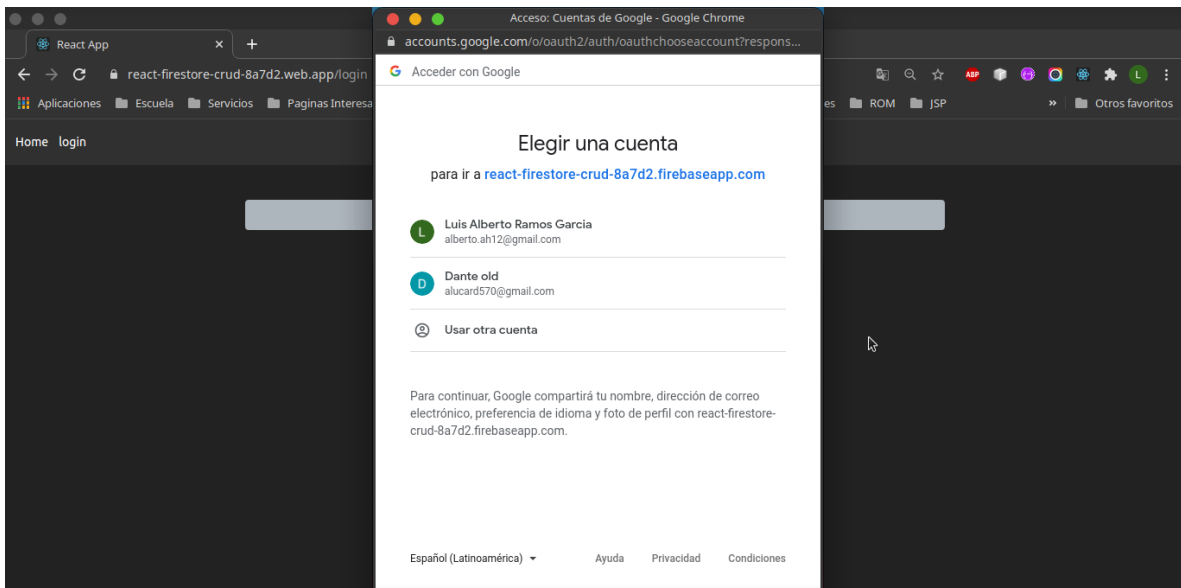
React App
react-firestore-crud-8a7d2.web.app/login
Aplicaciones Escuela Servicios Paginas Interesa
es ROM JSP
Otros favoritos
Home login

Acceso: Cuentas de Google - Google Chrome
accounts.google.com/o/oauth2/auth/oauthchooseaccount?respons...
Acceder con Google

Elegir una cuenta
para ir a react-firestore-crud-8a7d2.firebaseapp.com

L Luis Alberto Ramos Garcia
alberto.ah12@gmail.com

D Dante old
alucard570@gmail.com

Usar otra cuenta

Para continuar, Google compartirá tu nombre, dirección de correo electrónico, preferencia de idioma y foto de perfil con react-firestore-crud-8a7d2.firebaseapp.com.

Español (Latinoamérica) Ayuda Privacidad Condiciones